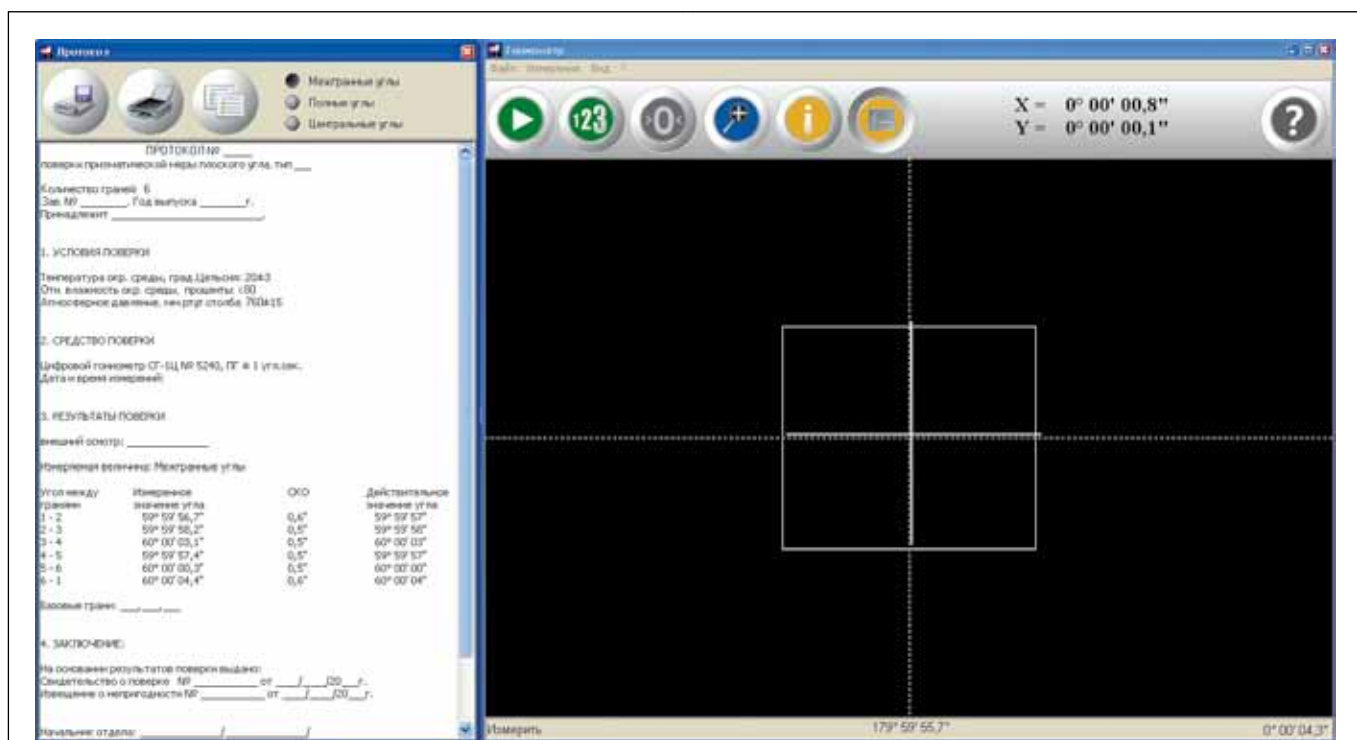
Протокол

Межгранные углы
Полные углы
Центральные углы

ПРОТОКОЛ № _____
поверки призматической меры плоского угла, тип ___

Количество граней: 6
Зав. № _______, Год выпуска _______г.
Принадлежит ______________________

1. УСЛОВИЯ ПОВЕРКИ

Температура окр. среды, град.Цельсия: 20±3
Отн. влажность окр. среды, проценты: ≤80
Атмосферное давление, мм.рт.ст столба: 760±15

2. СРЕДСТВО ПОВЕРКИ

Цифровой гониометр ГС-1Ц № 5240, ПГ ± 1 угл.сек.
Дата и время измерений:

3. РЕЗУЛЬТАТЫ ПОВЕРКИ

Внешний осмотр: ____________

Измеряемая величина: Межгранные углы

| Угол между гранями | Измеренное значение угла | СКО | Действительное значение угла |
|---|---|---|---|
| 1 - 2 | 59° 59' 56,7" | 0,6" | 59° 59' 57" |
| 2 - 3 | 59° 59' 58,2" | 0,5" | 59° 59' 58" |
| 3 - 4 | 60° 00' 03,1" | 0,5" | 60° 00' 03" |
| 4 - 5 | 59° 59' 57,4" | 0,5" | 59° 59' 57" |
| 5 - 6 | 60° 00' 00,3" | 0,5" | 60° 00' 00" |
| 6 - 1 | 60° 00' 04,4" | 0,6" | 60° 00' 04" |

Базовые грани: ___ ___

4. ЗАКЛЮЧЕНИЕ:

На основании результатов поверки выдано:
Свидетельство о поверке № _______ от ___/___/20__г.
Извещение о непригодности № _______ от ___/___/20__г.

Начальник отдела: ____________/____________/

Гониометр
Файл Измерение Вид ?

123

X = 0° 00' 00,8"
Y = 0° 00' 00,1"

Измерить
179° 59' 55,7"
0° 00' 04,3"